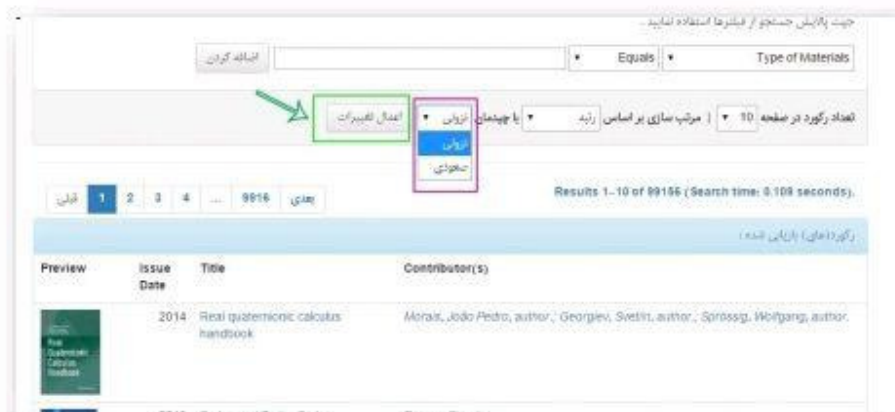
جهت پالایش جستجو از فیلترها استفاده نمایید.

Type of Materials | Equals | | افزودن

تعداد رکورد در صفحه 10 | مرتب سازی بر اساس رتبه | با چینمان نزولی | اعمال تغییرات

نزولی
صعودی

Results 1-10 of 99156 (Search time: 0.109 seconds).

قبلی 1 2 3 4 ... 9916 بعدی

رکورد(های) بازیابی شده

| Preview | Issue Date | Title | Contributor(s) |
|---|---|---|---|
| Real Quaternionic Calculus Handbook | 2014 | Real quaternionic calculus handbook | Morais, João Pedro, author.; Georgiev, Svetlin, author.; Sprössig, Wolfgang, author. |